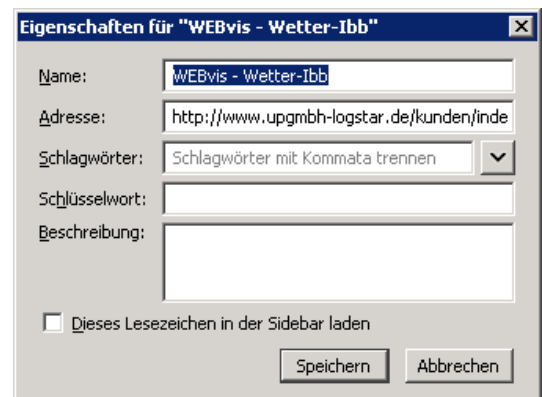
Eigenschaften für "WEBvis - Wetter-Ibb"

Name: WEBvis - Wetter-Ibb

Adresse: http://www.upgmbh-logstar.de/kunden/inde

Schlagwörter: Schlagwörter mit Kommata trennen

Schlüsselwort:

Beschreibung:

Dieses Lesezeichen in der Sidebar laden

Speichern Abbrechen